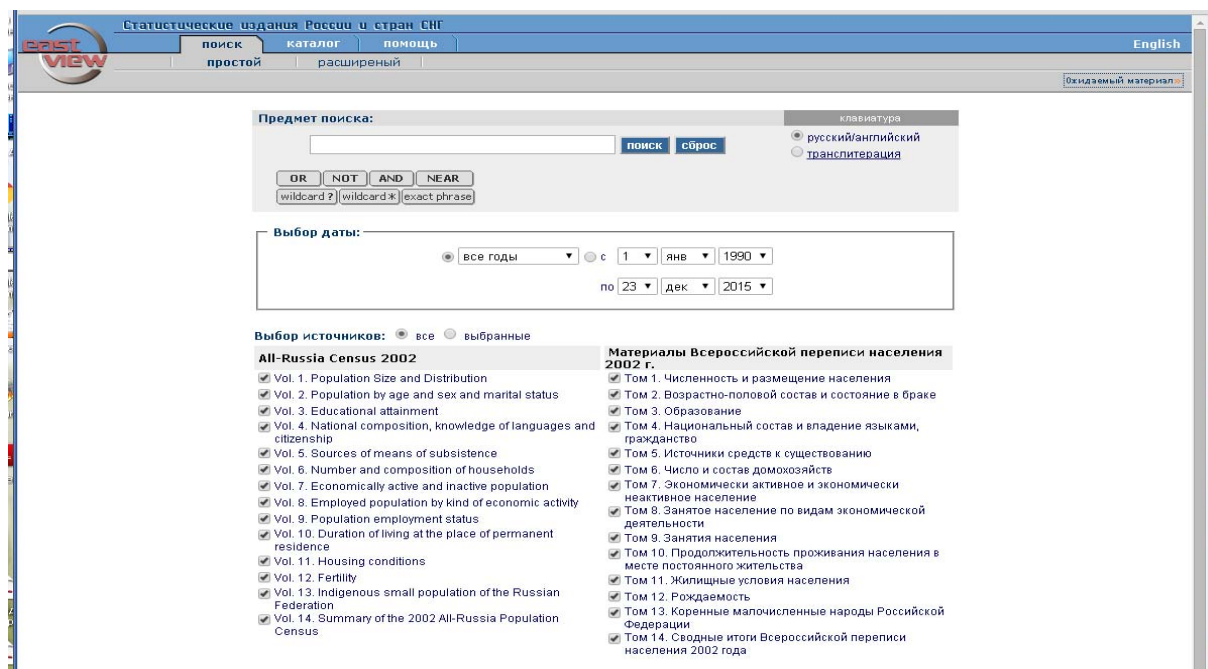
east view

Статистические издания России и стран СНГ

поиск | каталог | помощь

English

простой | расширеный

Ожидаемый материал»

Предмет поиска:

поиск | сброс

OR | NOT | AND | NEAR

wildcard ? | wildcard ✱ | exact phrase

клавиатура

русский/английский

транслитерация

Выбор даты:

все годы | с | 1 | янв | 1990

по | 23 | дек | 2015

Выбор источников: все выбранные

All-Russia Census 2002

Vol. 1. Population Size and Distribution
Vol. 2. Population by age and sex and marital status
Vol. 3. Educational attainment
Vol. 4. National composition, knowledge of languages and citizenship
Vol. 5. Sources of means of subsistence
Vol. 6. Number and composition of households
Vol. 7. Economically active and inactive population
Vol. 8. Employed population by kind of economic activity
Vol. 9. Population employment status
Vol. 10. Duration of living at the place of permanent residence
Vol. 11. Housing conditions
Vol. 12. Fertility
Vol. 13. Indigenous small population of the Russian Federation
Vol. 14. Summary of the 2002 All-Russia Population Census

Материалы Всероссийской переписи населения 2002 г.

Том 1. Численность и размещение населения
Том 2. Возрастно-половой состав и состояние в браке
Том 3. Образование
Том 4. Национальный состав и владение языками, гражданство
Том 5. Источники средств к существованию
Том 6. Число и состав домохозяйств
Том 7. Экономически активное и экономически неактивное население
Том 8. Занятое население по видам экономической деятельности
Том 9. Занятия населения
Том 10. Продолжительность проживания населения в месте постоянного жительства
Том 11. Жилищные условия населения
Том 12. Рождаемость
Том 13. Коренные малочисленные народы Российской Федерации
Том 14. Сводные итоги Всероссийской переписи населения 2002 года